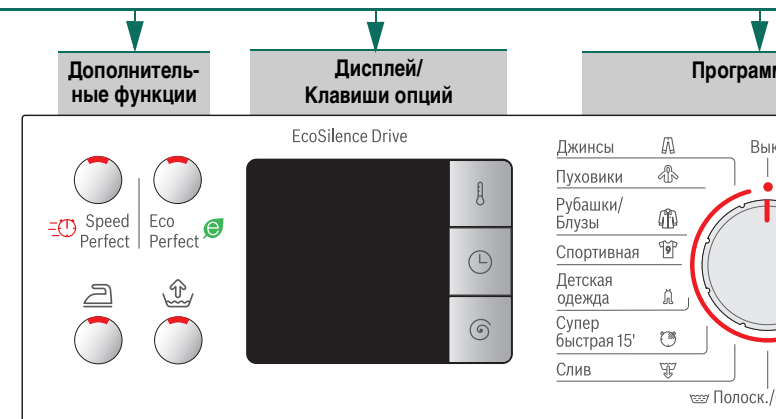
Дополнительные функции

Дисплей/
Клавиши опций

Программ

EcoSilence Drive

Speed
Perfect

Eco
Perfect

Джинсы

Пуховики

Рубашки/
Блузы

Спортивная

Детская
одежда

Супер
быстрая 15'

Слив

Вык

Полоск./